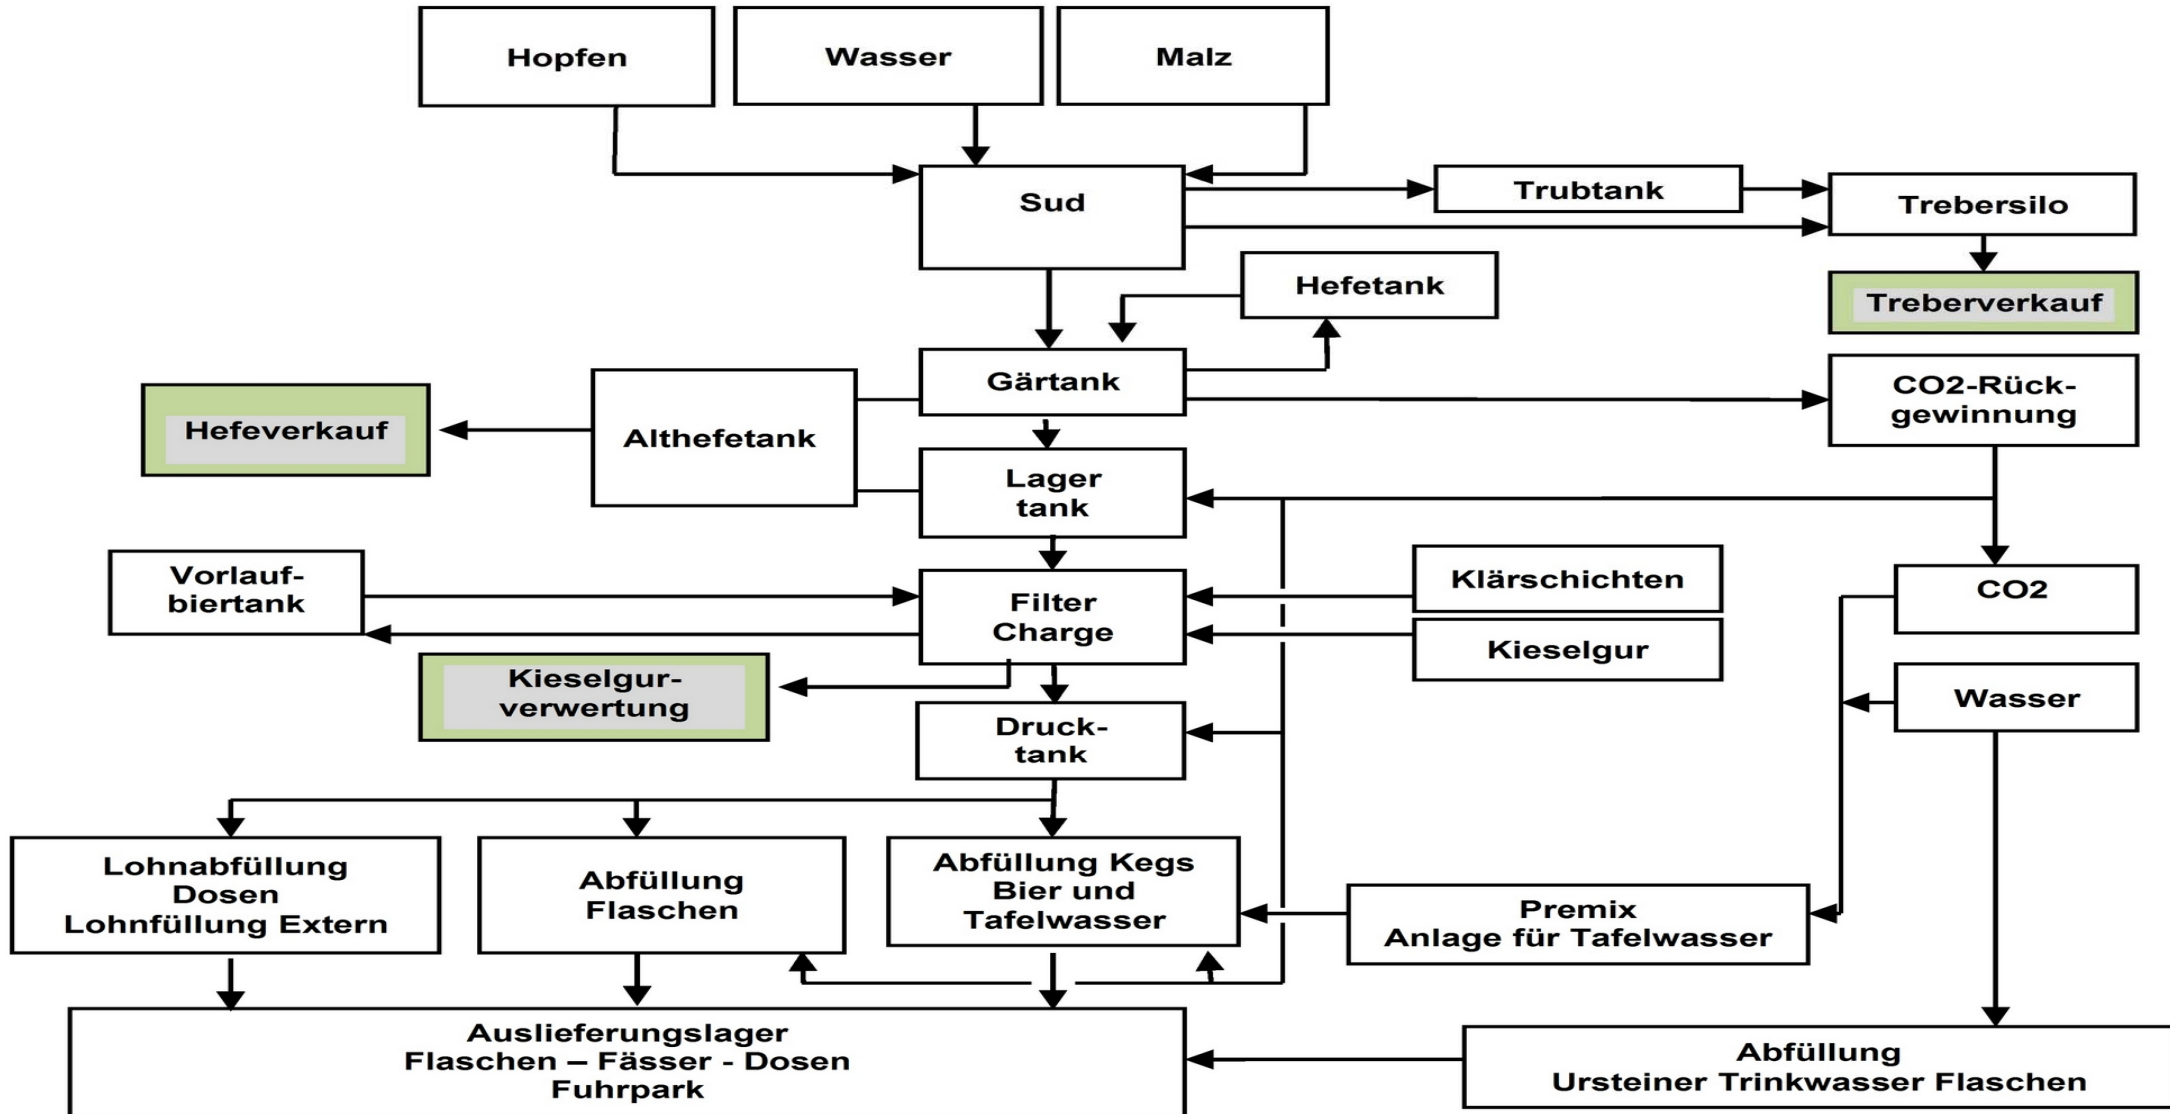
Hopfen

Wasser

Malz

Sud

Trubtank

Trebersilo

Treberverkauf

Hefetank

Gärtank

CO2-Rückgewinnung

Hefeverkauf

Althefetank

Lager tank

Vorlaufbiertank

Filter Charge

Klärschichten

Kieselgur

CO2

Kieselgurverwertung

Drucktank

Wasser

Lohnabfüllung Dosen Lohnfüllung Extern

Abfüllung Flaschen

Abfüllung Kegs Bier und Tafelwasser

Premix Anlage für Tafelwasser

Auslieferungslager Flaschen – Fässer - Dosen Fuhrpark

Abfüllung Ursteiner Trinkwasser Flaschen